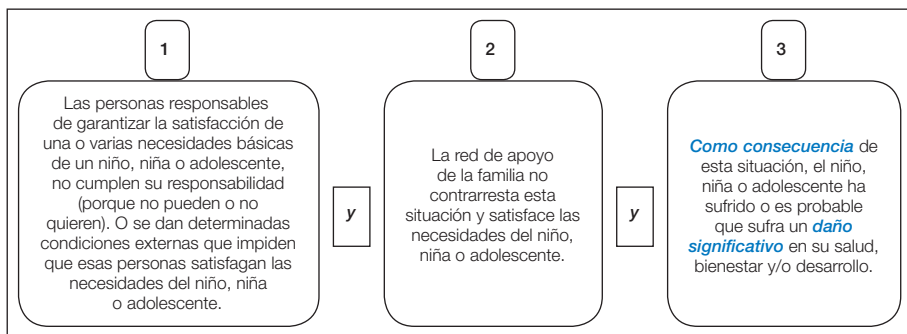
1

Las personas responsables de garantizar la satisfacción de una o varias necesidades básicas de un niño, niña o adolescente, no cumplen su responsabilidad (porque no pueden o no quieren). O se dan determinadas condiciones externas que impiden que esas personas satisfagan las necesidades del niño, niña o adolescente.

*y*

2

La red de apoyo de la familia no contrarresta esta situación y satisface las necesidades del niño, niña o adolescente.

*y*

3

*Como consecuencia* de esta situación, el niño, niña o adolescente ha sufrido o es probable que sufra un *daño significativo* en su salud, bienestar y/o desarrollo.